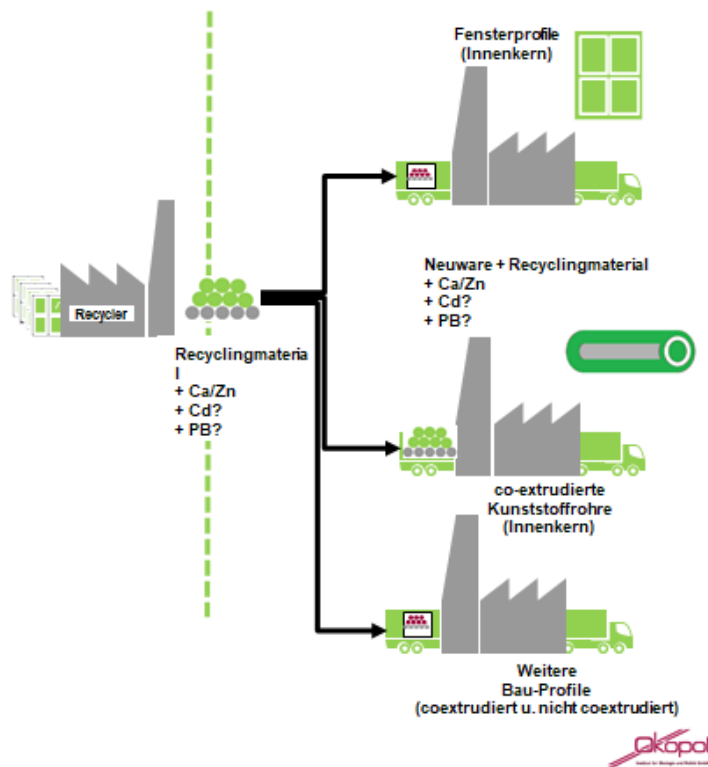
Fensterprofile
(Innenkern)

Recycler

Recyclingmateria
l
+ Ca/Zn
+ Cd?
+ PB?

Neuware + Recyclingmaterial
+ Ca/Zn
+ Cd?
+ PB?

co-extrudierte
Kunststoffrohre
(Innenkern)

Weitere
Bau-Profile
(coextrudiert u. nicht coextrudiert)

ökopol